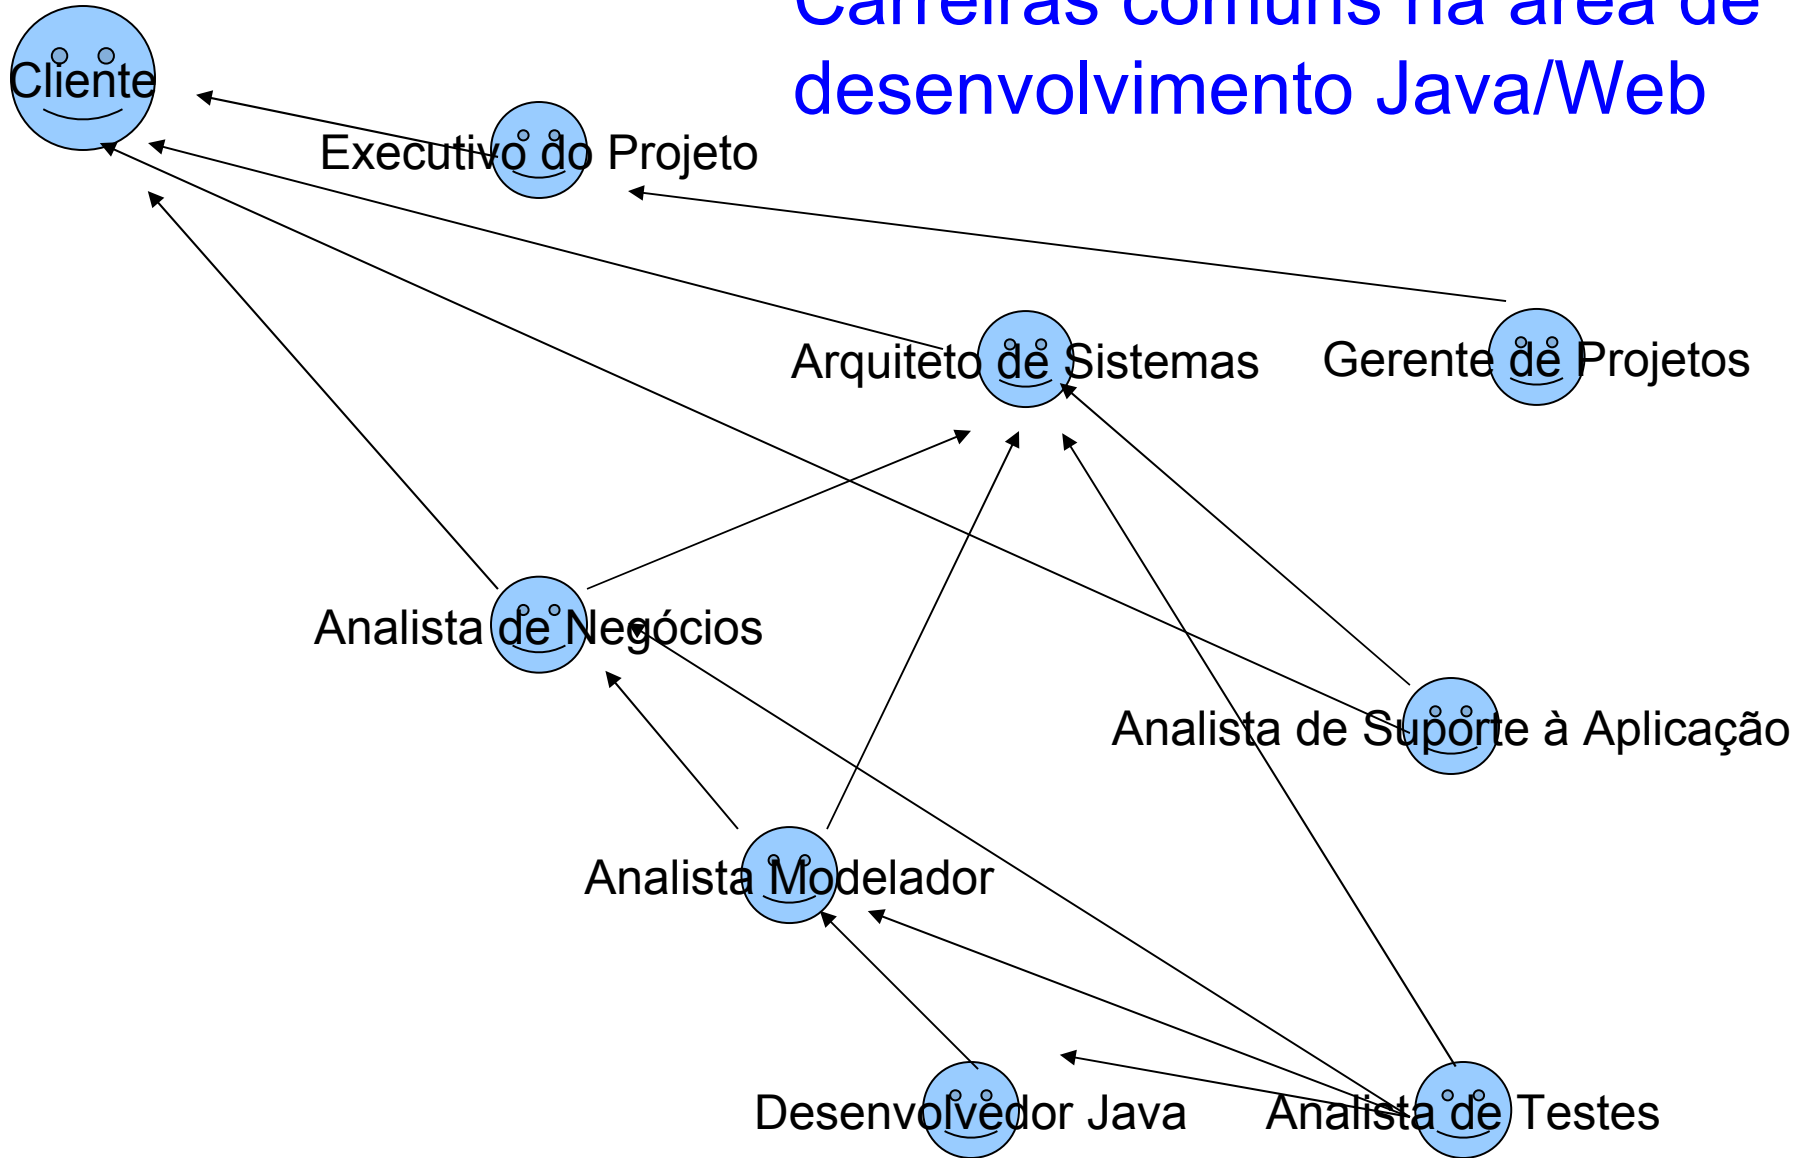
Carreiras comuns na área de desenvolvimento Java/Web

Cliente

Executivo do Projeto

Arquiteto de Sistemas

Gerente de Projetos

Analista de Negócios

Analista de Suporte à Aplicação

Analista Modelador

Desenvolvedor Java

Analista de Testes